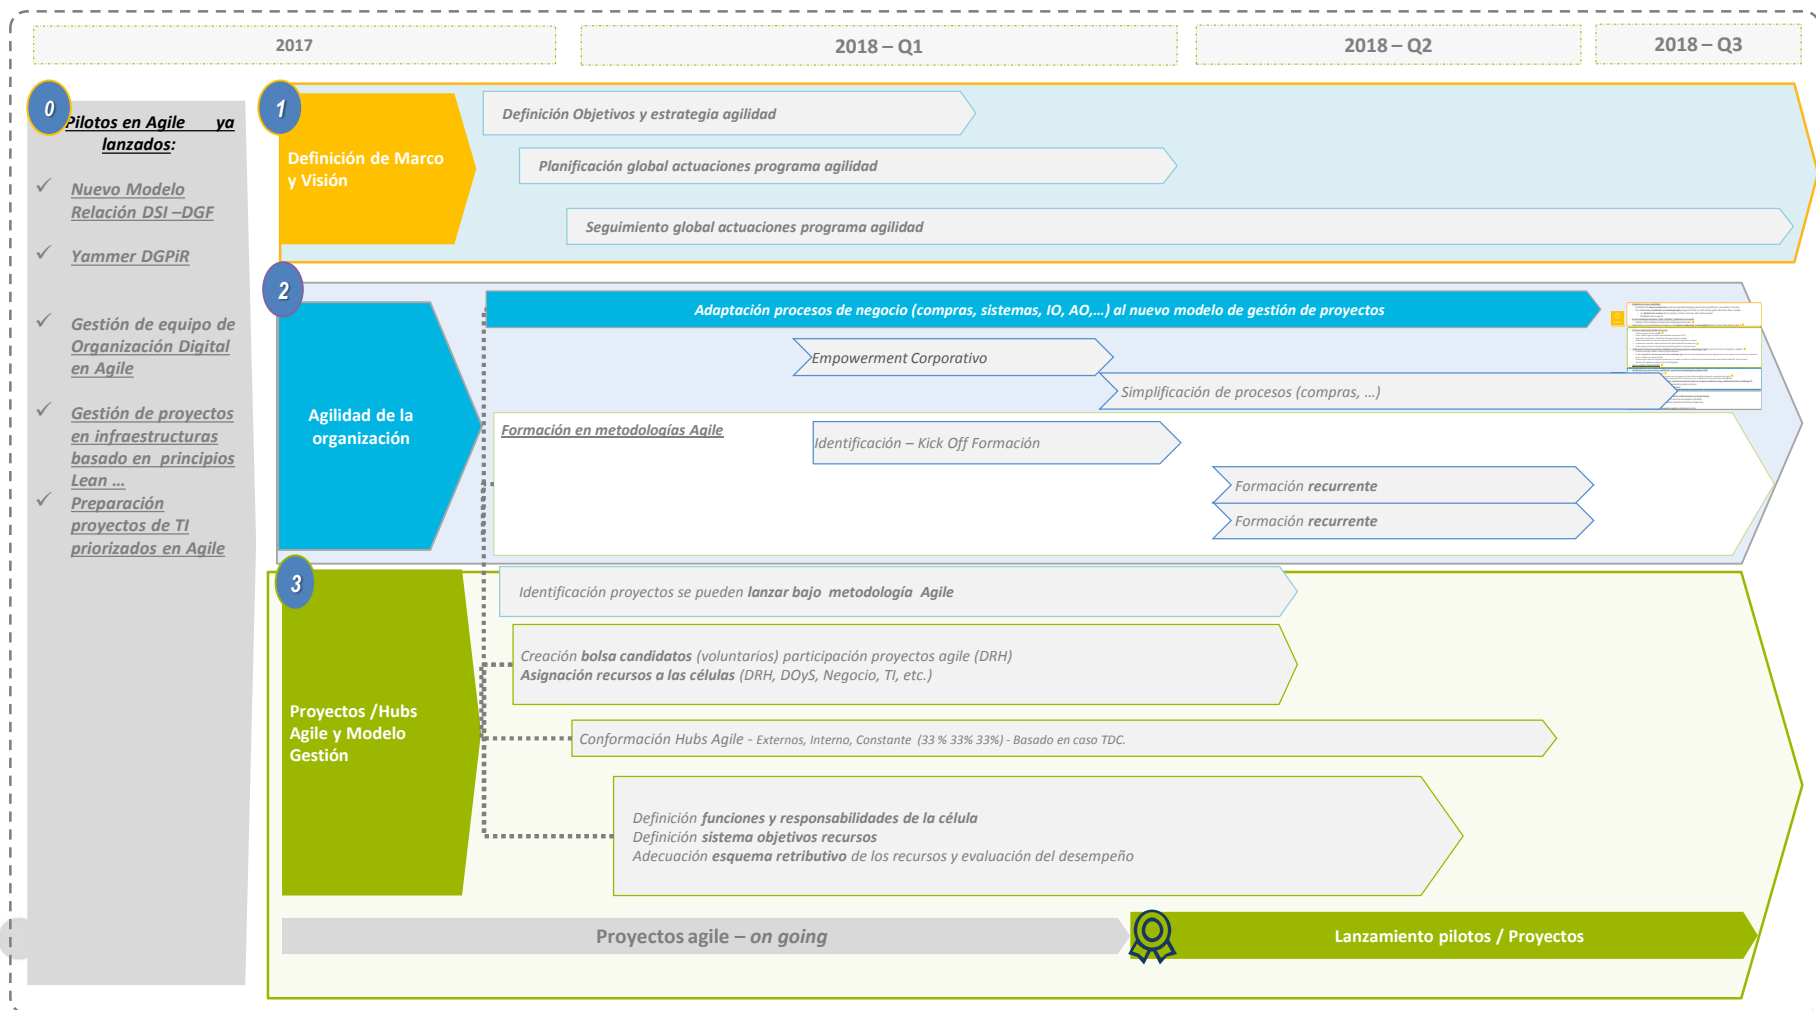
2017

2018 – Q1

2018 – Q2

2018 – Q3

0

Pilotos en Agile ya lanzados:

Nuevo Modelo Relación DSI –DGF

Yammer DGPiR

Gestión de equipo de Organización Digital en Agile

Gestión de proyectos en infraestructuras basado en principios Lean …

Preparación proyectos de TI priorizados en Agile

1

Definición de Marco y Visión

Definición Objetivos y estrategia agilidad

Planificación global actuaciones programa agilidad

Seguimiento global actuaciones programa agilidad

2

Agilidad de la organización

Adaptación procesos de negocio (compras, sistemas, IO, AO,…) al nuevo modelo de gestión de proyectos

Empowerment Corporativo

Simplificación de procesos (compras, …)

Formación en metodologías Agile

Identificación – Kick Off Formación

Formación recurrente

Formación recurrente

3

Proyectos /Hubs Agile y Modelo Gestión

Identificación proyectos se pueden lanzar bajo metodología Agile

Creación bolsa candidatos (voluntarios) participación proyectos agile (DRH)
Asignación recursos a las células (DRH, DOyS, Negocio, TI, etc.)

Conformación Hubs Agile - Externos, Interno, Constante (33 % 33% 33%) - Basado en caso TDC.

Definición funciones y responsabilidades de la célula
Definición sistema objetivos recursos
Adecuación esquema retributivo de los recursos y evaluación del desempeño

Proyectos agile – on going

Lanzamiento pilotos / Proyectos